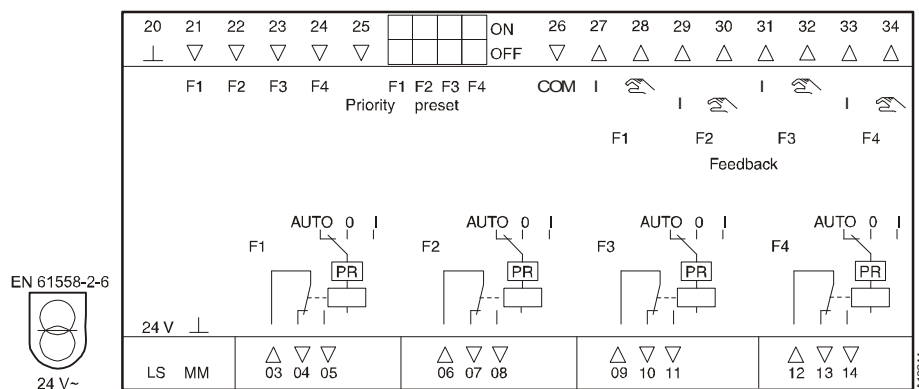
20 21 22 23 24 25 ON 26 27 28 29 30 31 32 33 34
OFF

F1 F2 F3 F4 F1 F2 F3 F4 COM I I I I
Priority preset

F1 F2 F3 F4
Feedback

AUTO 0 I AUTO 0 I AUTO 0 I AUTO 0 I
F1 F2 F3 F4
PR PR PR PR

EN 61558-2-6

24 V

24 V~

LS MM 03 04 05 06 07 08 09 10 11 12 13 14